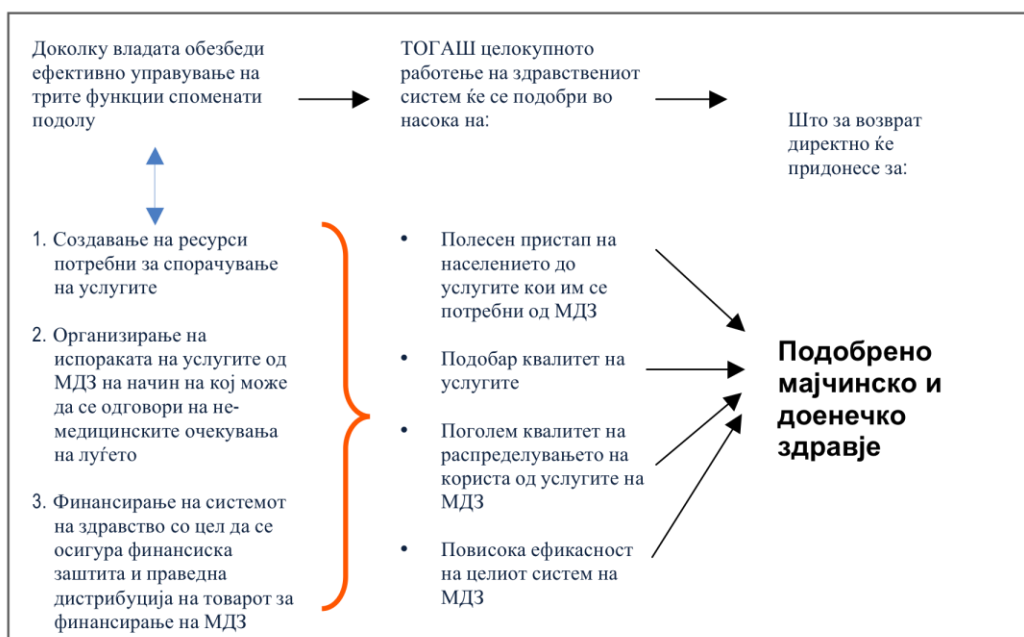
Доколку владата обезбеди ефективно управување на трите функции споменати подолу

ТОГАШ целокупното работење на здравствениот систем ќе се подобри во насока на:

Што за возврат директно ќе придонесе за:

1. Создавање на ресурси потребни за спорачување на услугите

2. Организирање на испораките на услугите од МДЗ на начин на кој може да се одговори на немедицинските очекувања на луѓето

3. Финансирање на системот на здравство со цел да се осигура финансиска заштита и праведна дистрибуција на товарот за финансирање на МДЗ

• Полесен пристап на населението до услугите кои им се потребни од МДЗ

• Подобар квалитет на услугите

• Поголем квалитет на распределувањето на користа од услугите на МДЗ

• Повисока ефикасност на целиот систем на МДЗ

Подобрено мајчинско и доенечко здравје